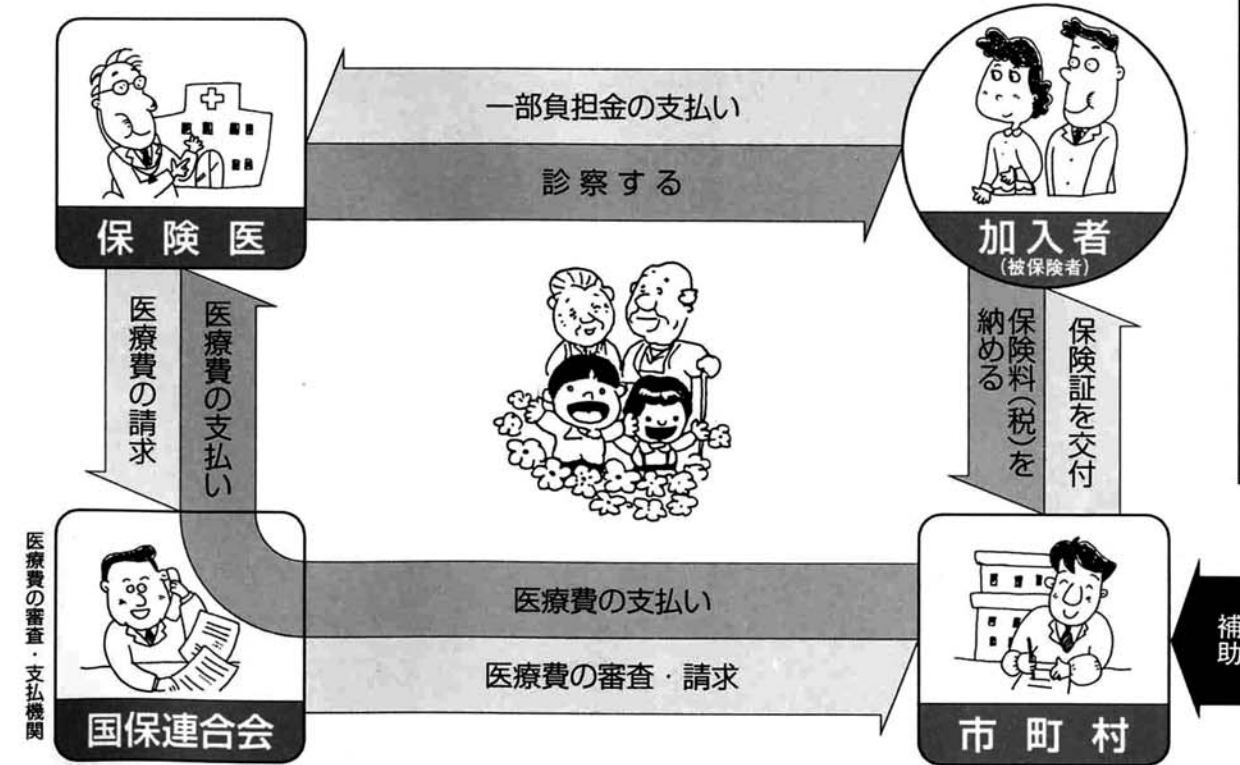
保険医

一部負担金の支払い

診察する

加入者
(被保険者)

医療費の請求

医療費の支払い

保険料(税)を納める

保険証を交付

医療費の審査・支払機関

国保連合会

医療費の支払い

医療費の審査・請求

市町村

補助